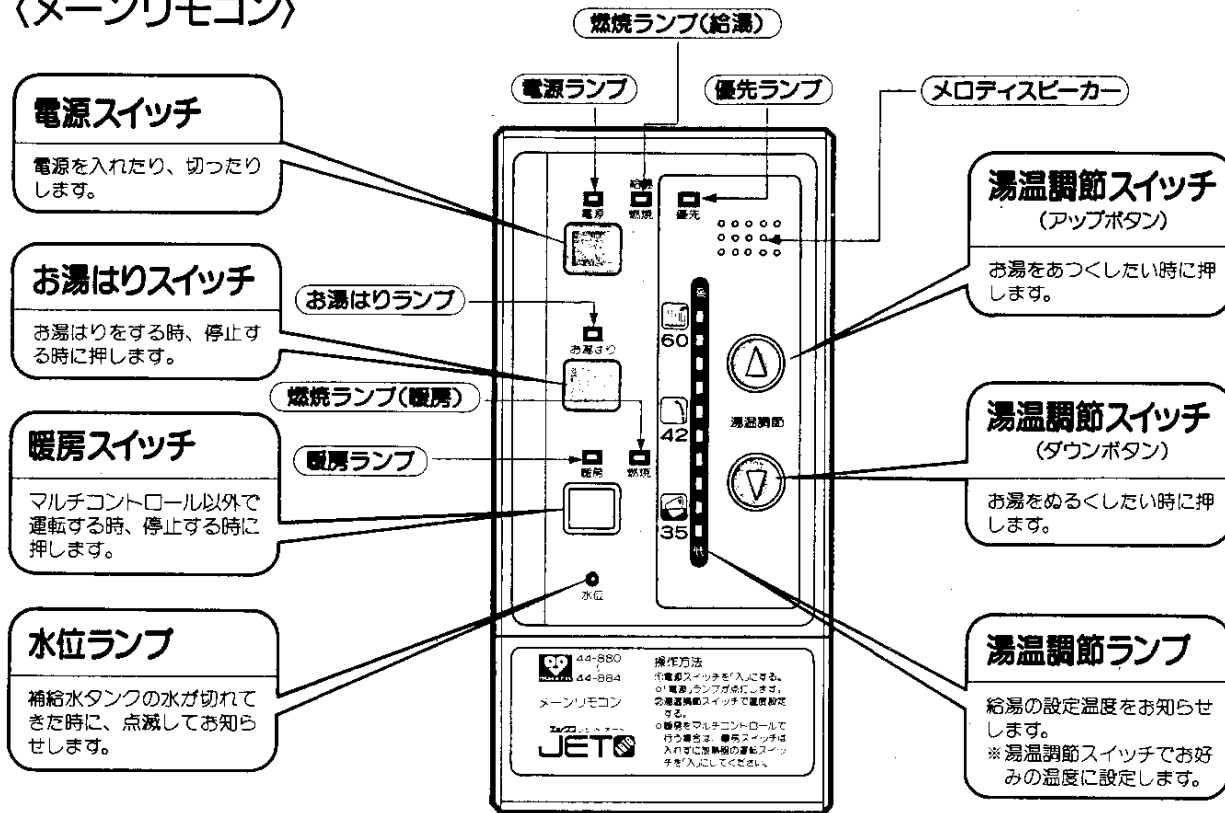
〈メーンリモコン〉

電源スイッチ
電源を入れたり、切ったりします。

お湯はりスイッチ
お湯はりをする時、停止する時に押します。

暖房スイッチ
マルチコントロール以外で運転する時、停止する時に押します。

水位ランプ
補給水タンクの水が切れてきた時に、点滅してお知らせします。

燃焼ランプ(給湯)
電源ランプ
優先ランプ
メロディスピーカー
お湯はりランプ
燃焼ランプ(暖房)
暖房ランプ

電源
給湯 燃焼
優先
お湯はり
暖房 燃焼
水位
60
42
35
湯温調節

44-880
44-884
メーンリモコン
JET
操作方法
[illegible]

湯温調節スイッチ
(アップボタン)
お湯をあつくしたい時に押します。

湯温調節スイッチ
(ダウンボタン)
お湯をぬるくしたい時に押します。

湯温調節ランプ
給湯の設定温度をお知らせします。
※湯温調節スイッチでお好みの温度に設定します。